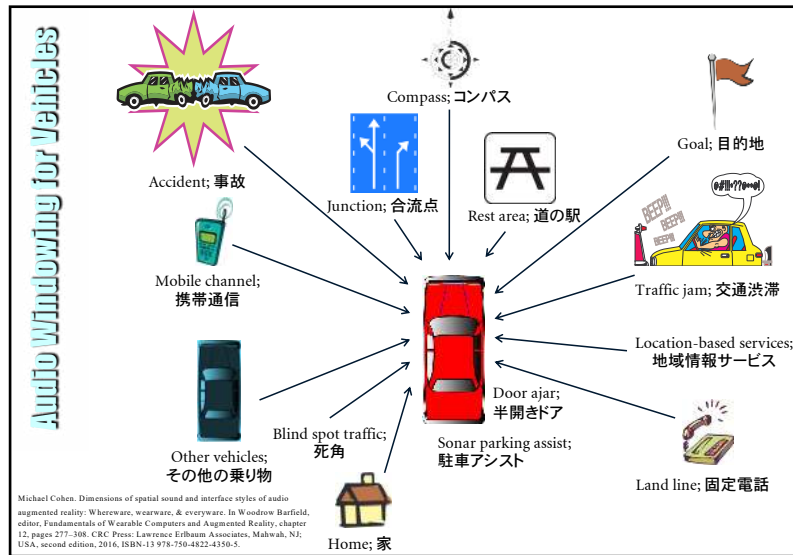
Audio Windowing for Vehicles

Compass; コンパス

Accident; 事故

Junction; 合流点

Rest area; 道の駅

Goal; 目的地

BEEP!! BEEP!! BEEP!!

@#!!~??@~~@!

Traffic jam; 交通渋滞

Mobile channel; 携帯通信

Location-based services; 地域情報サービス

Door ajar; 半開きドア

Other vehicles; その他の乗り物

Blind spot traffic; 死角

Sonar parking assist; 駐車アシスト

Land line; 固定電話

Home; 家

Michael Cohen. Dimensions of spatial sound and interface styles of audio augmented reality: Whereware, wearware, & everyware. In Woodrow Barfield, editor, Fundamentals of Wearable Computers and Augmented Reality, chapter 12, pages 277–308. CRC Press: Lawrence Erlbaum Associates, Mahwah, NJ; USA, second edition, 2016, ISBN-13 978-750-4822-4350-5.